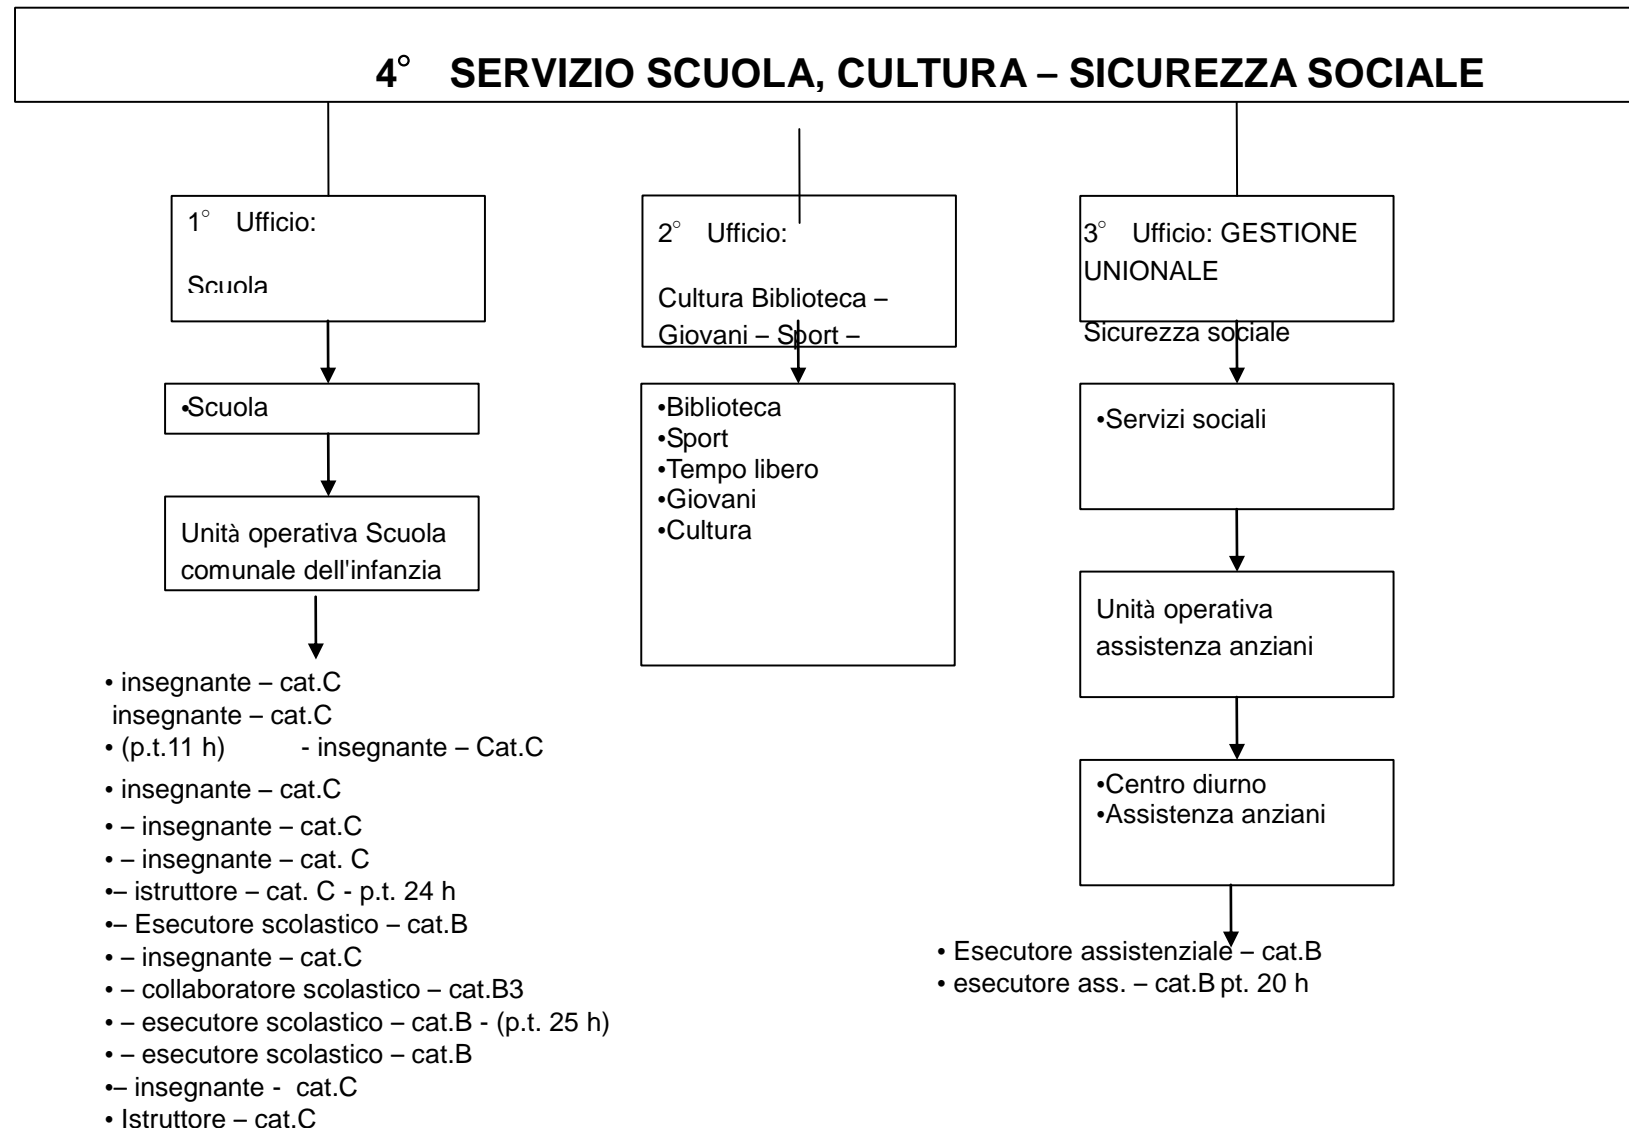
4° SERVIZIO SCUOLA, CULTURA – SICUREZZA SOCIALE

1° Ufficio:

Scuola

•Scuola

Unità operativa Scuola comunale dell'infanzia

• insegnante – cat.C
insegnante – cat.C
• (p.t.11 h) - insegnante – Cat.C
• insegnante – cat.C
• – insegnante – cat.C
• – insegnante – cat. C
•– istruttore – cat. C - p.t. 24 h
•– Esecutore scolastico – cat.B
• – insegnante – cat.C
• – collaboratore scolastico – cat.B3
• – esecutore scolastico – cat.B - (p.t. 25 h)
• – esecutore scolastico – cat.B
•– insegnante - cat.C
• Istruttore – cat.C

2° Ufficio:

Cultura Biblioteca – Giovani – Sport –

•Biblioteca
•Sport
•Tempo libero
•Giovani
•Cultura

3° Ufficio: GESTIONE UNIONALE

Sicurezza sociale

•Servizi sociali

Unità operativa assistenza anziani

•Centro diurno
•Assistenza anziani

• Esecutore assistenziale – cat.B
• esecutore ass. – cat.B pt. 20 h